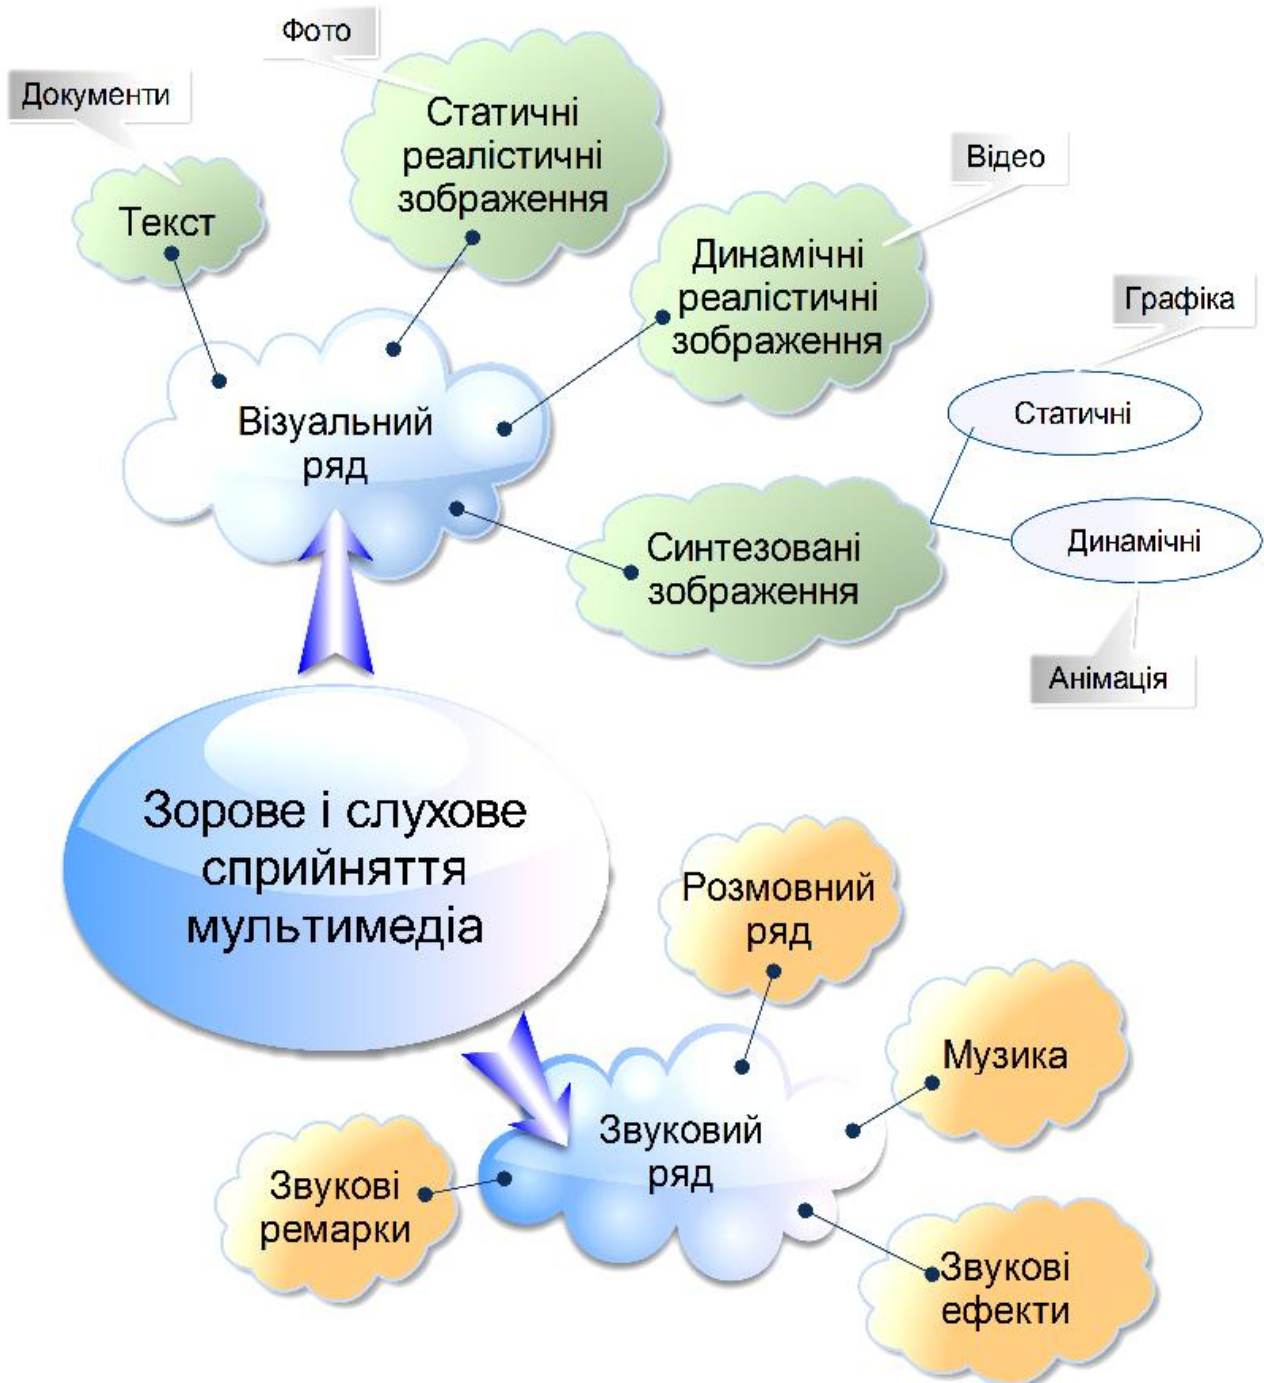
Фото

Документи

Статичні реалістичні зображення

Текст

Відео

Динамічні реалістичні зображення

Графіка

Візуальний ряд

Статичні

Динамічні

Синтезовані зображення

Анімація

Зорове і слухове сприйняття мультимедіа

Розмовний ряд

Музика

Звуковий ряд

Звукові ремарки

Звукові ефекти